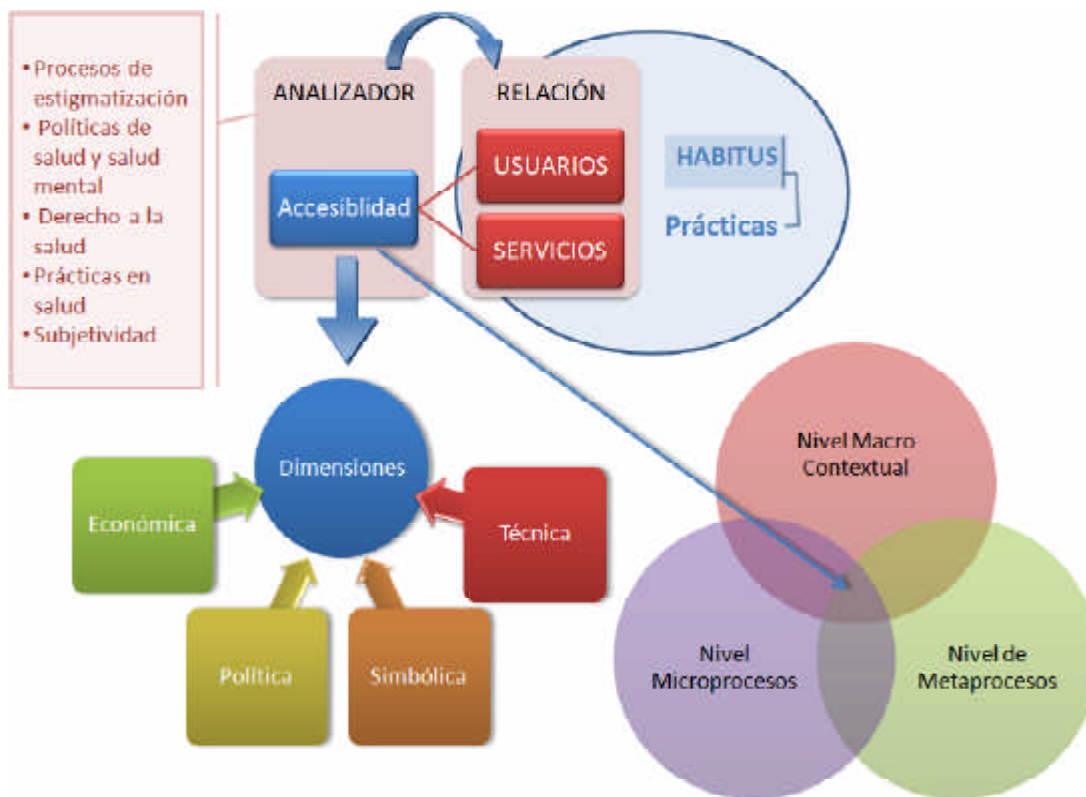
• Procesos de estigmatización
• Políticas de salud y salud mental
• Derecho a la salud
• Prácticas en salud
• Subjetividad

ANALIZADOR

Accesiblidad

RELACIÓN

USUARIOS

SERVICIOS

HABITUS

Prácticas

Dimensiones

Económica

Técnica

Política

Simbólica

Nivel Macro Contextual

Nivel Microprocesos

Nivel de Metaprocesos